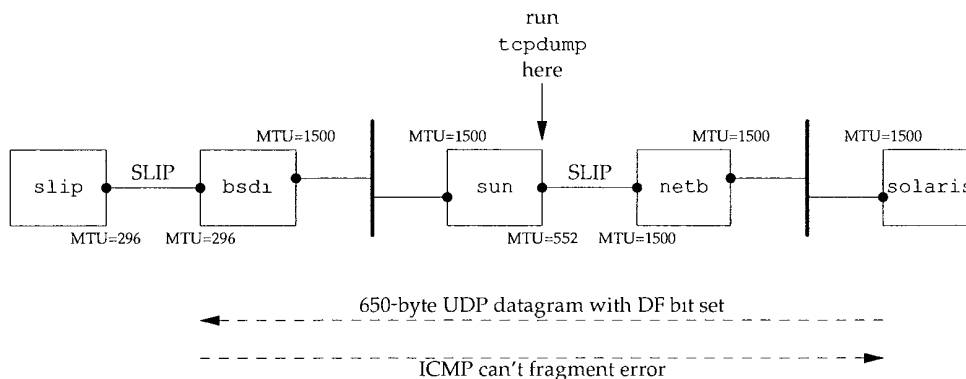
run
tcpdump
here

MTU=1500

MTU=1500

MTU=1500

MTU=1500

slip

SLIP

bsdı

sun

SLIP

netb

solaris

MTU=296

MTU=296

MTU=552

MTU=1500

650-byte UDP datagram with DF bıt set

ICMP can't fragment error